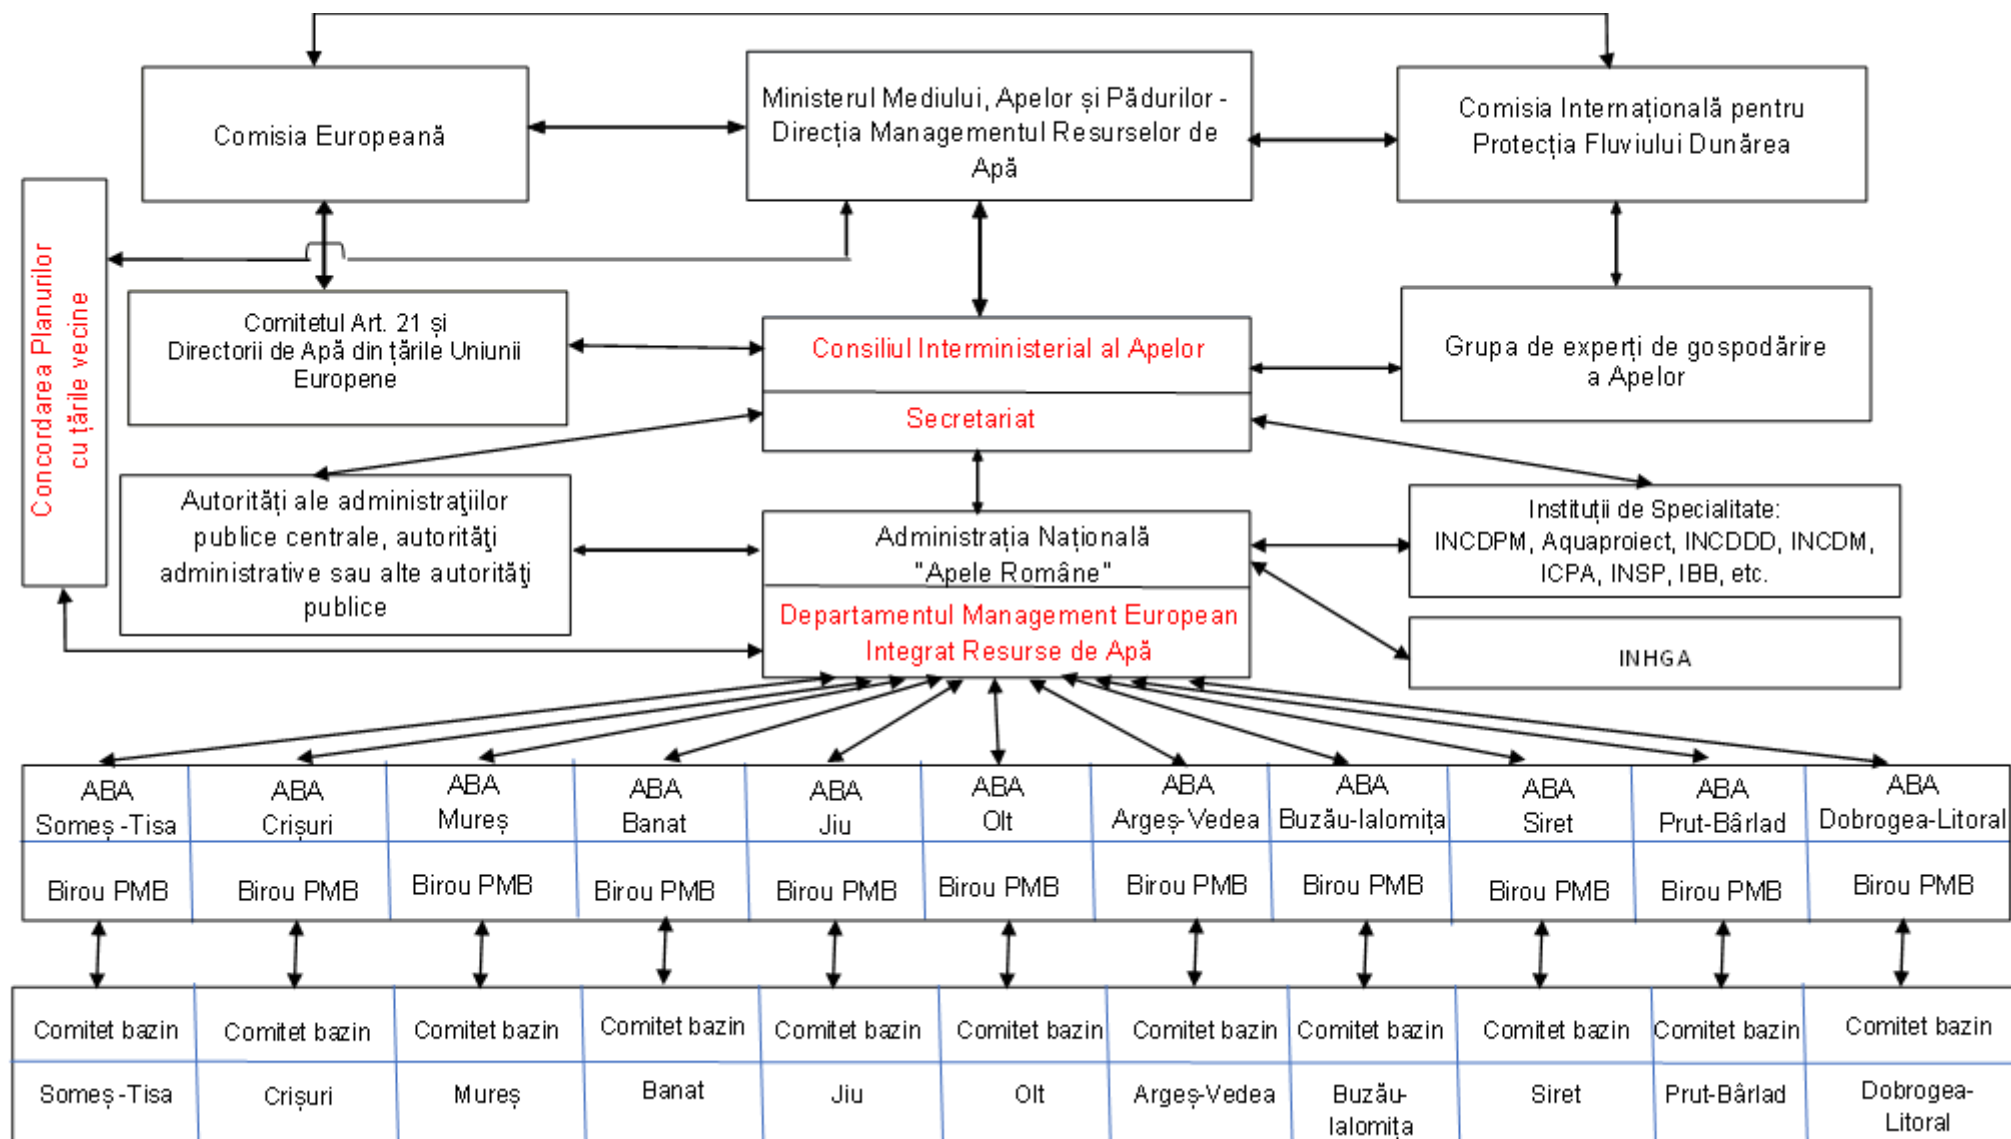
Comisia Europeană

Ministerul Mediului, Apelor și Pădurilor - Direcția Managementul Resurselor de Apă

Comisia Internațională pentru Protecția Fluviului Dunărea

Concordarea Planurilor cu țările vecine

Comitetul Art. 21 și Directorii de Apă din țările Uniunii Europene

Consiliul Interministerial al Apelor

Secretariat

Grupa de experți de gospodărire a Apelor

Autorități ale administrațiilor publice centrale, autorități administrative sau alte autorități publice

Administrația Națională "Apele Române"

Departamentul Management European Integrat Resurse de Apă

Instituții de Specialitate: INCDPM, Aquaproiect, INCDDD, INCDM, ICPA, INSP, IBB, etc.

INHGA

| ABA Someș-Tisa | ABA Crișuri | ABA Mureș | ABA Banat | ABA Jiu | ABA Olt | ABA Argeș-Vedea | ABA Buzău-Ialomița | ABA Siret | ABA Prut-Bârlad | ABA Dobrogea-Litoral |
|---|---|---|---|---|---|---|---|---|---|---|
| Birou PMB | Birou PMB | Birou PMB | Birou PMB | Birou PMB | Birou PMB | Birou PMB | Birou PMB | Birou PMB | Birou PMB | Birou PMB |

| Comitet bazin | Comitet bazin | Comitet bazin | Comitet bazin | Comitet bazin | Comitet bazin | Comitet bazin | Comitet bazin | Comitet bazin | Comitet bazin | Comitet bazin |
|---|---|---|---|---|---|---|---|---|---|---|
| Someș-Tisa | Crișuri | Mureș | Banat | Jiu | Olt | Argeș-Vedea | Buzău-Ialomița | Siret | Prut-Bârlad | Dobrogea-Litoral |